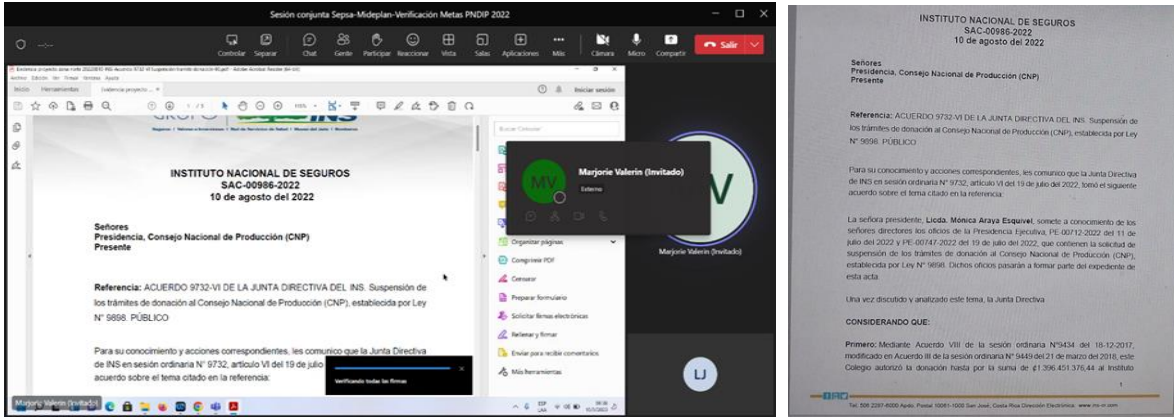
Sesión conjunta Sepsa-Mideplan-Verificación Metas PNDIP 2022

Contenido Separar Chat Gente Participar Reaccionar Vista Salas Aplicaciones Más Cámara Micro Compartir Salir

Inicio Herramientas Evidencia proyecto...

Iniciar sesión

Buscar Cliente

INSTITUTO NACIONAL DE SEGUROS
SAC-00986-2022
10 de agosto del 2022

Señores
Presidencia, Consejo Nacional de Producción (CNP)
Presente

Referencia: ACUERDO 9732-VI DE LA JUNTA DIRECTIVA DEL INS. Suspensión de los trámites de donación al Consejo Nacional de Producción (CNP), establecida por Ley N° 9898. PÚBLICO

Para su conocimiento y acciones correspondientes, les comunico que la Junta Directiva de INS en sesión ordinaria N° 9732, artículo VI de 19 de julio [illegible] acuerdo sobre el tema citado en la referencia:

Marjorie Valerin (Invitado)
Externo

MV

Organizar páginas
Comprimir PDF
Censurar
Preparar formulario
Solicitar firmas electrónicas
Rellenar y firmar
Enviar para recibir comentarios
Más herramientas

Verificando todas las firmas

Marjorie Valerin (Invitado)

LJ

Marjorie Valerin (Invitado)

INSTITUTO NACIONAL DE SEGUROS
SAC-00986-2022
10 de agosto del 2022

Señores
Presidencia, Consejo Nacional de Producción (CNP)
Presente

Referencia: ACUERDO 9732-VI DE LA JUNTA DIRECTIVA DEL INS. Suspensión de los trámites de donación al Consejo Nacional de Producción (CNP), establecida por Ley N° 9898. PÚBLICO

Para su conocimiento y acciones correspondientes, les comunico que la Junta Directiva de INS en sesión ordinaria N° 9732, artículo VI del 19 de julio del 2022, tomó el siguiente acuerdo sobre el tema citado en la referencia:

La señora presidente, Licda. Mónica Araya Esquivel, somete a conocimiento de los señores directores los oficios de la Presidencia Ejecutiva, PE-00712-2022 del 11 de julio del 2022 y PE-00747-2022 del 19 de julio del 2022, que contienen la solicitud de suspensión de los trámites de donación al Consejo Nacional de Producción (CNP), establecida por Ley N° 9898. Dichos oficios pasarán a formar parte del expediente de esta acta.

Una vez discutido y analizado este tema, la Junta Directiva

CONSIDERANDO QUE:

Primero: Mediante Acuerdo VIII de la sesión ordinaria N°9434 del 18-12-2017, modificado en Acuerdo III de la sesión ordinaria N° 9449 del 21 de marzo del 2018, este Colegio autorizó la donación hasta por la suma de ₡1.396.451.376,44 al Instituto

1

Tel. 506 2287-6000 Apdo. Postal 10061-1000 San José, Costa Rica Dirección Electrónica: www.ins-cr.com